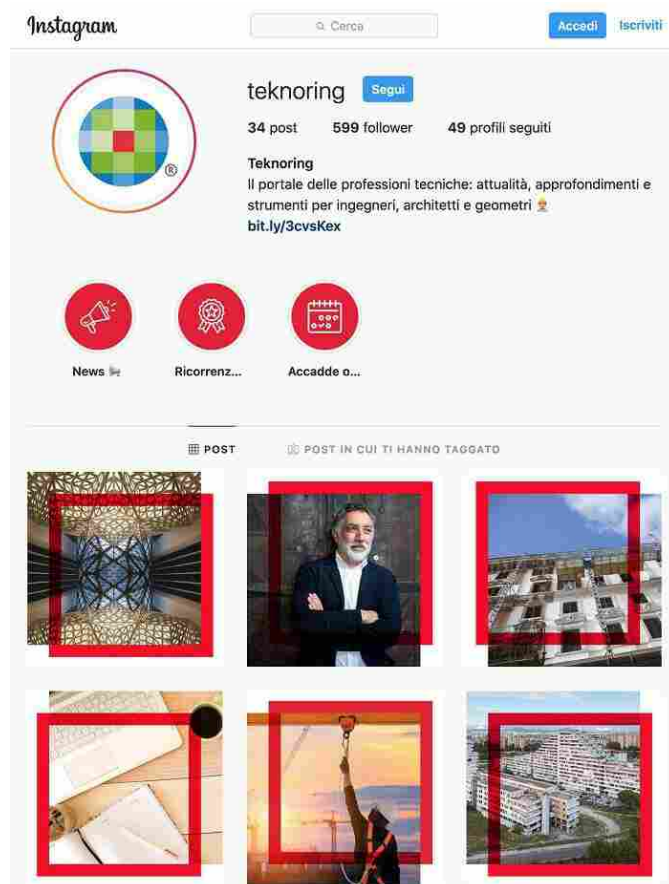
Instagram

Cerca

Accedi Iscriviti

teknoring Segui

34 post 599 follower 49 profili seguiti

Teknoring
Il portale delle professioni tecniche: attualità, approfondimenti e strumenti per ingegneri, architetti e geometri 👷
bit.ly/3cvsKex

News 🗞

Ricorrenz...

Accadde o...

POST

POST IN CUI TI HANNO TAGGATO